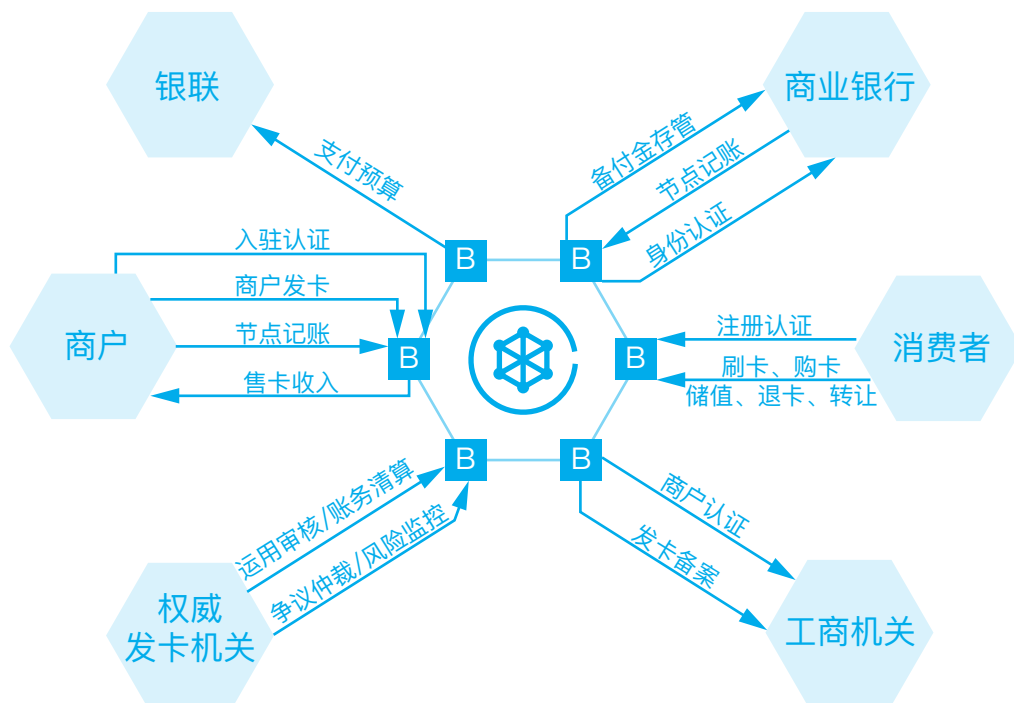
银联

支付预算

商业银行

备付金存管

节点记账

身份认证

入驻认证

商户发卡

节点记账

售卡收入

商户

B

B

B

B

B

B

注册认证

刷卡、购卡

储值、退卡、转让

消费者

运用审核/账务清算

争议仲裁/风险监控

权威
发卡机关

商户认证

发卡备案

工商机关